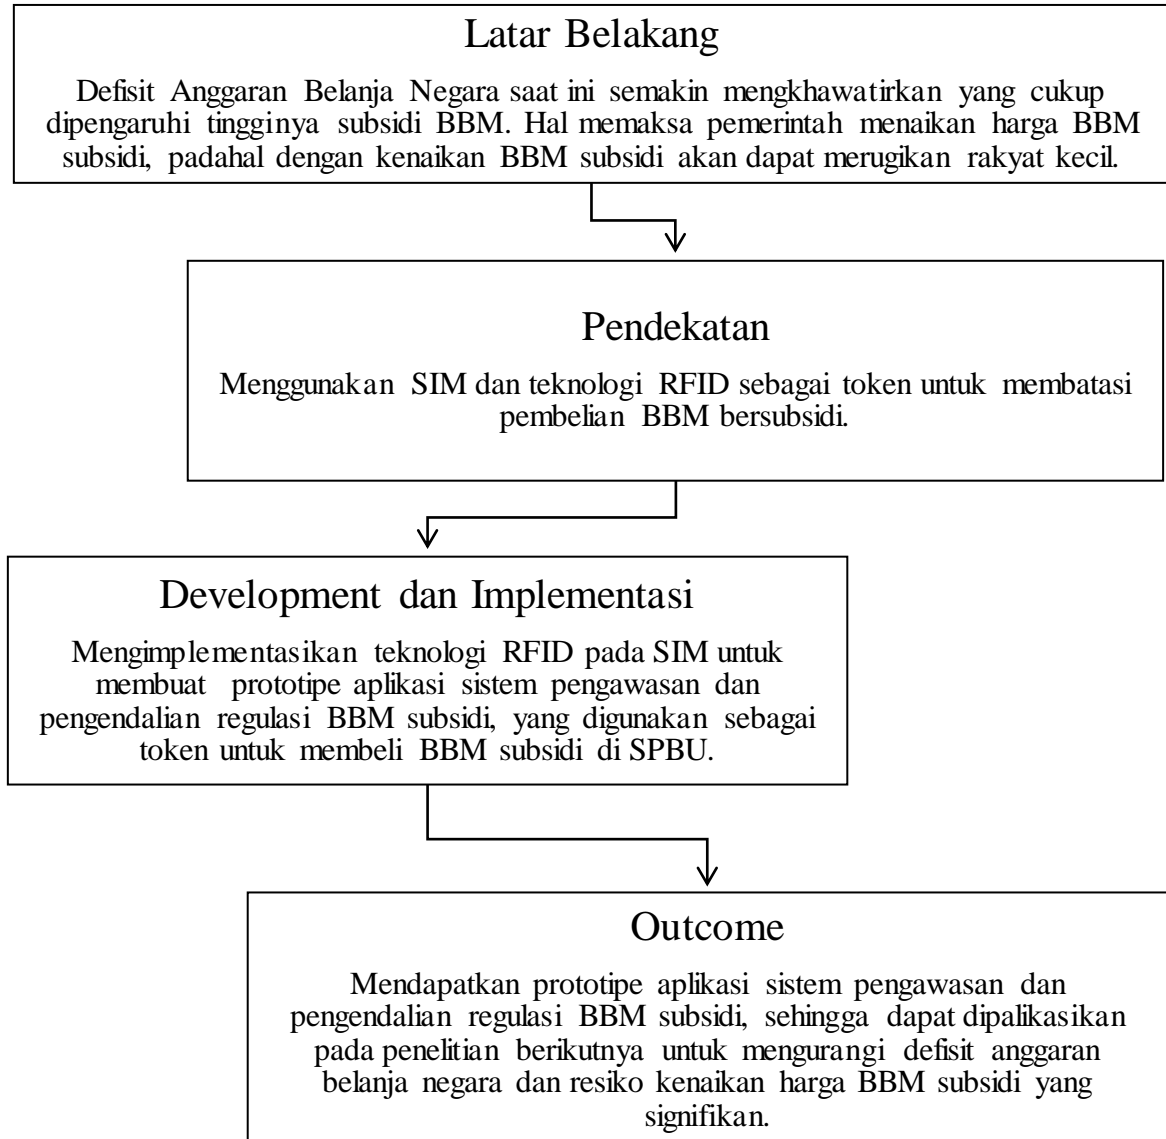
Latar Belakang

Defisit Anggaran Belanja Negara saat ini semakin mengkhawatirkan yang cukup dipengaruhi tingginya subsidi BBM. Hal memaksa pemerintah menaikan harga BBM subsidi, padahal dengan kenaikan BBM subsidi akan dapat merugikan rakyat kecil.

Pendekatan

Menggunakan SIM dan teknologi RFID sebagai token untuk membatasi pembelian BBM bersubsidi.

Development dan Implementasi

Mengimplementasikan teknologi RFID pada SIM untuk membuat prototipe aplikasi sistem pengawasan dan pengendalian regulasi BBM subsidi, yang digunakan sebagai token untuk membeli BBM subsidi di SPBU.

Outcome

Mendapatkan prototipe aplikasi sistem pengawasan dan pengendalian regulasi BBM subsidi, sehingga dapat dipalikasikan pada penelitian berikutnya untuk mengurangi defisit anggaran belanja negara dan resiko kenaikan harga BBM subsidi yang signifikan.